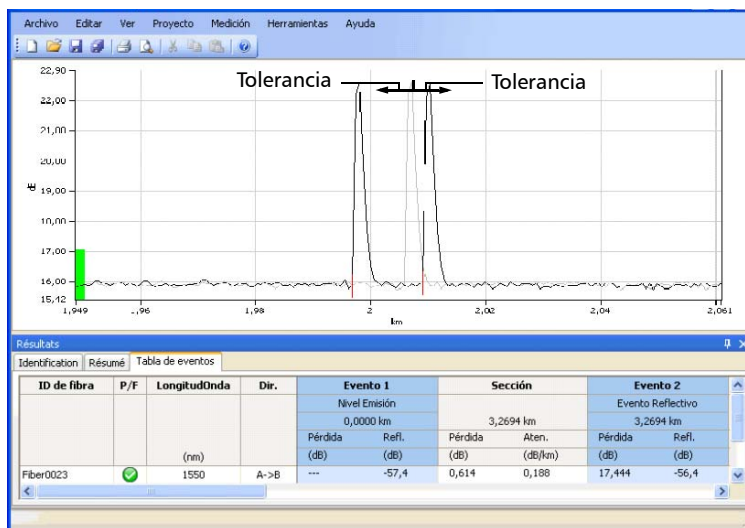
Archivo Editar Ver Proyecto Medición Herramientas Ayuda

Tolerancia

Tolerancia

22,90
22,00
21,00
20,00
dB 19,00
18,00
17,00
16,00
15,12

1,949 1,96 1,98 2 2,02 2,04 2,061

km

Résultats

Identification | Résumé | Tabla de eventos

| ID de fibra | P/F | LongitudOnda | Dir. | Evento 1 | | Sección | | Evento 2 | |
|---|---|---|---|---|---|---|---|---|---|
| | | | | Nivel Emisión | | | | Evento Reflectivo | |
| | | | | 0,0000 km | | 3,2694 km | | 3,2694 km | |
| | | | | Pérdida | Refl. | Pérdida | Aten. | Pérdida | Refl. |
| | | (nm) | | (dB) | (dB) | (dB) | (dB/km) | (dB) | (dB) |
| Fiber0023 | | 1550 | A->B | --- | -57,4 | 0,614 | 0,188 | 17,444 | -56,4 |